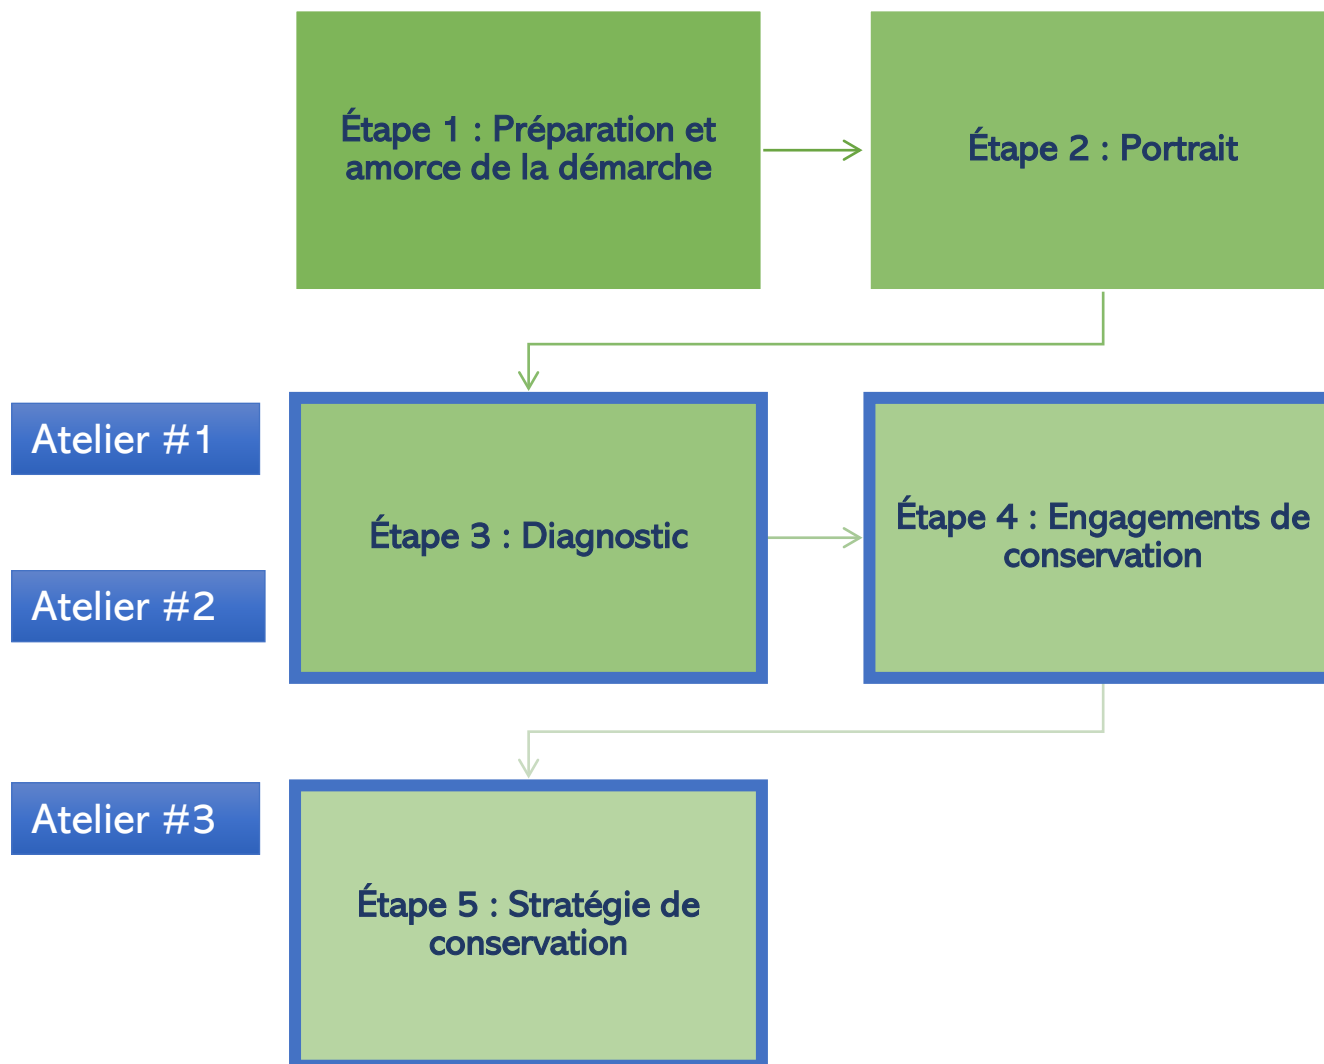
Étape 1 : Préparation et amorce de la démarche

Étape 2 : Portrait

Atelier #1

Atelier #2

Étape 3 : Diagnostic

Étape 4 : Engagements de conservation

Atelier #3

Étape 5 : Stratégie de conservation